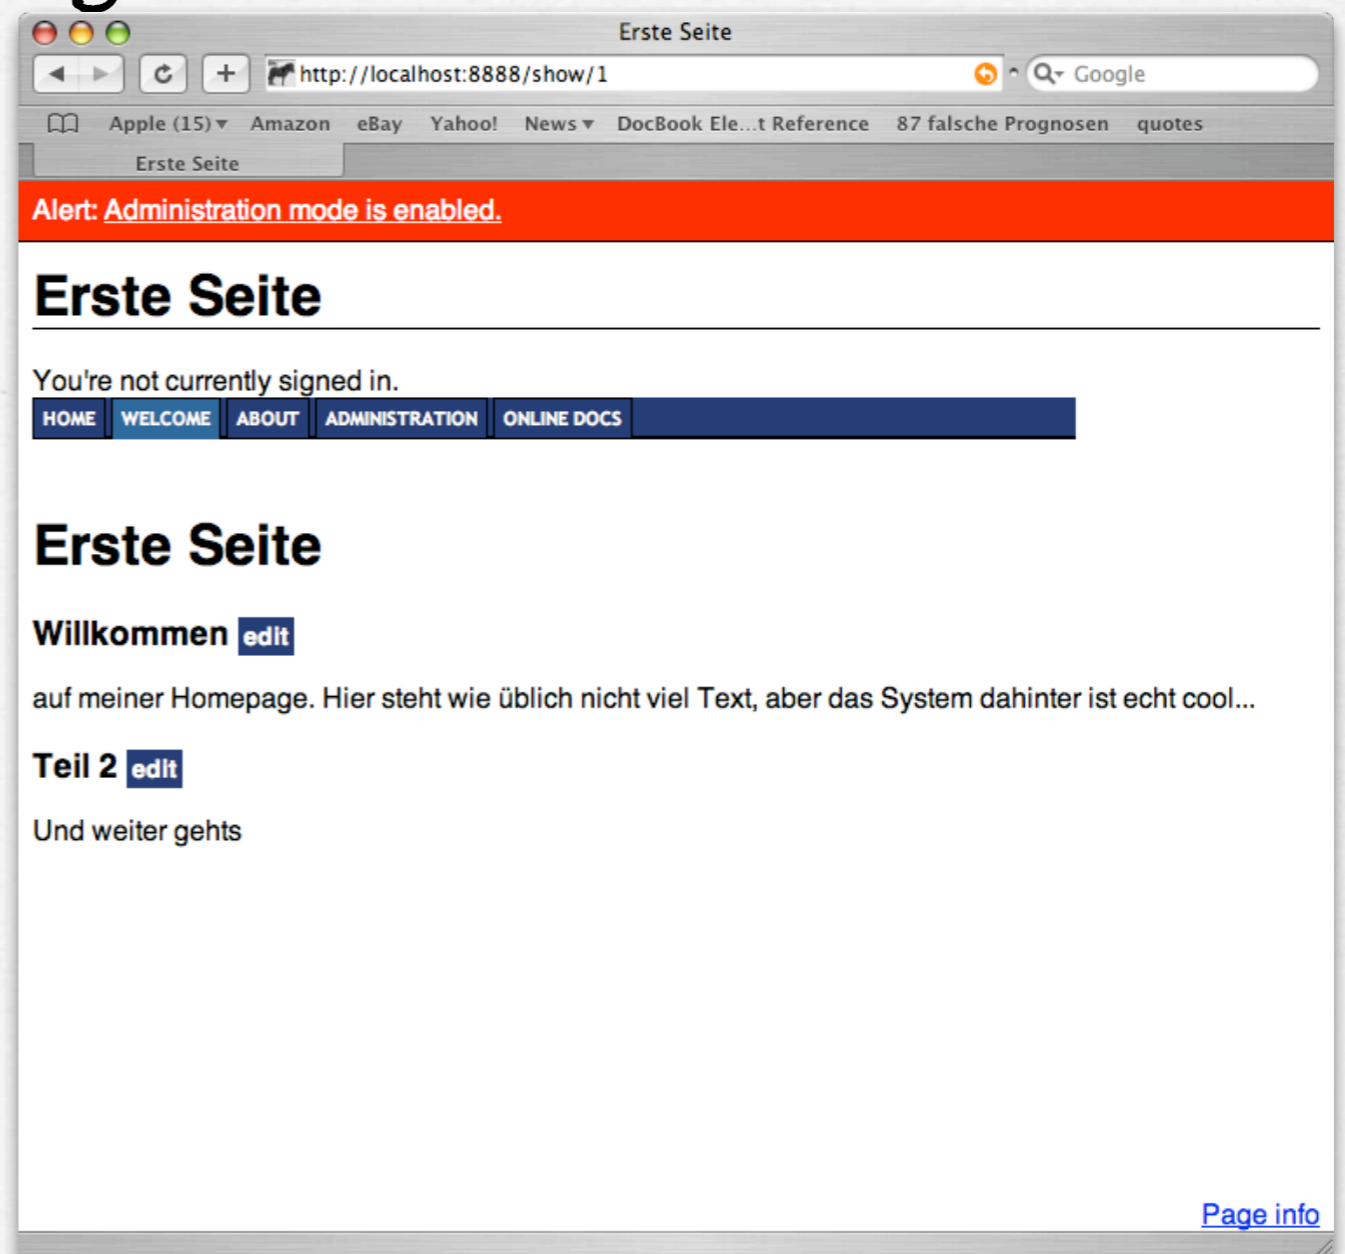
Erste Seite

http://localhost:8888/show/1

Google

Apple (15) ▾ Amazon eBay Yahoo! News ▾ DocBook Ele...t Reference 87 falsche Prognosen quotes

Erste Seite

Alert: Administration mode is enabled.

Erste Seite

You're not currently signed in.

HOME WELCOME ABOUT ADMINISTRATION ONLINE DOCS

Erste Seite

Willkommen edit

auf meiner Homepage. Hier steht wie üblich nicht viel Text, aber das System dahinter ist echt cool...

Teil 2 edit

Und weiter gehts

Page info